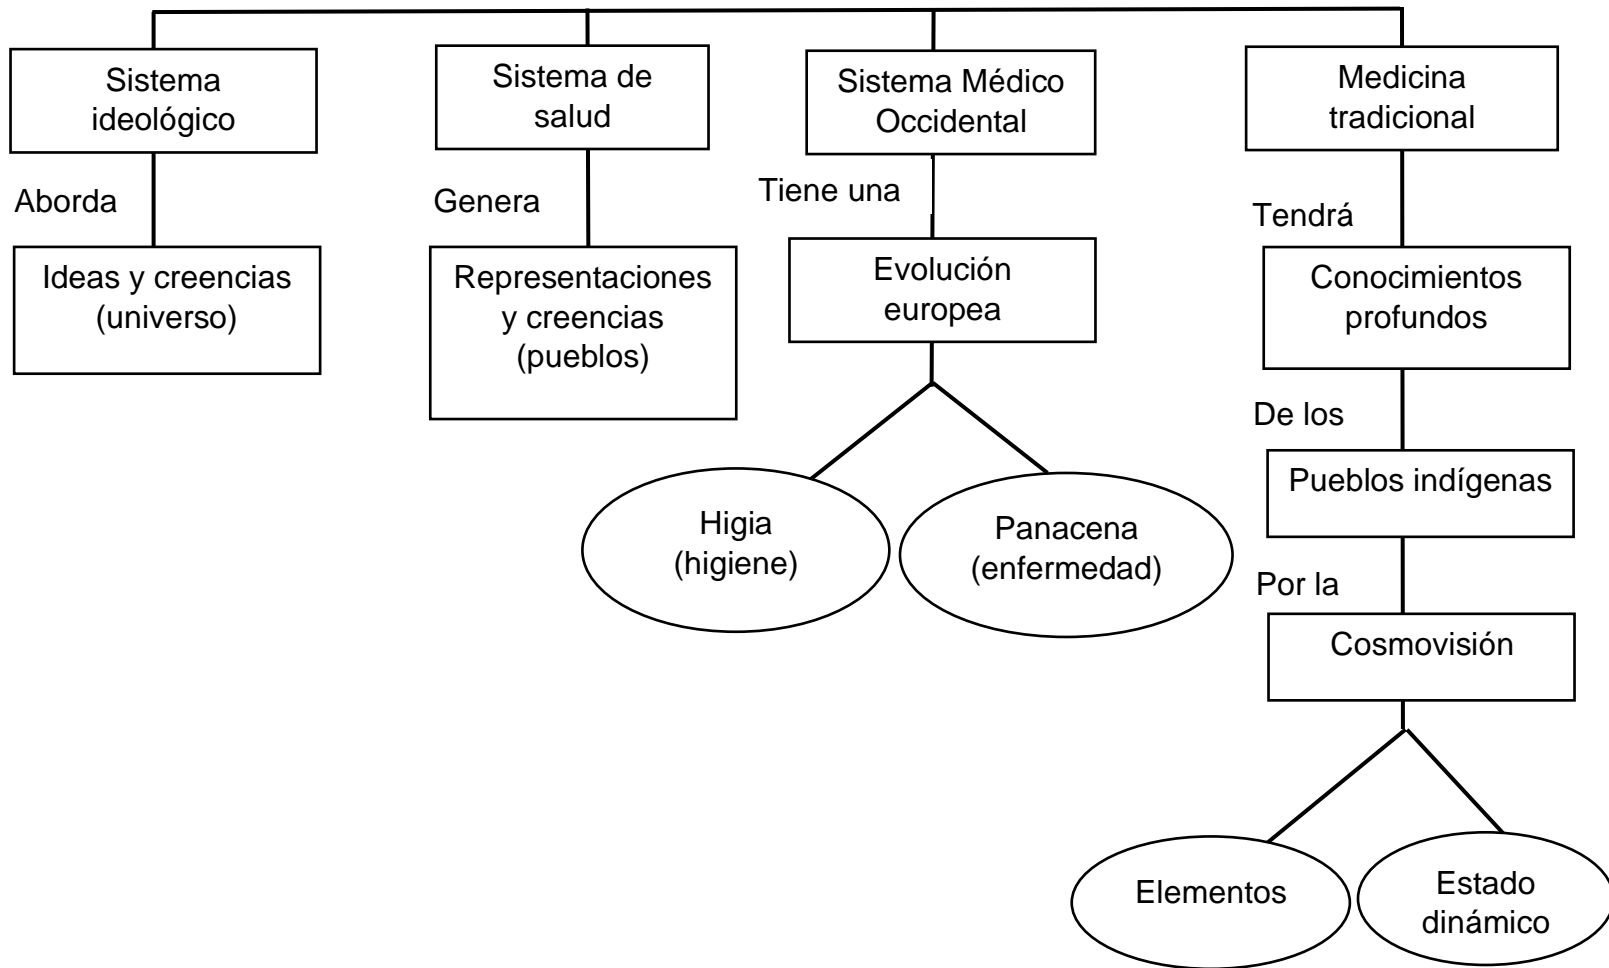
Sistema ideológico

Aborda

Ideas y creencias (universo)

Sistema de salud

Genera

Representaciones y creencias (pueblos)

Sistema Médico Occidental

Tiene una

Evolución europea

Higia (higiene)

Panacena (enfermedad)

Medicina tradicional

Tendrá

Conocimientos profundos

De los

Pueblos indígenas

Por la

Cosmovisión

Elementos

Estado dinámico